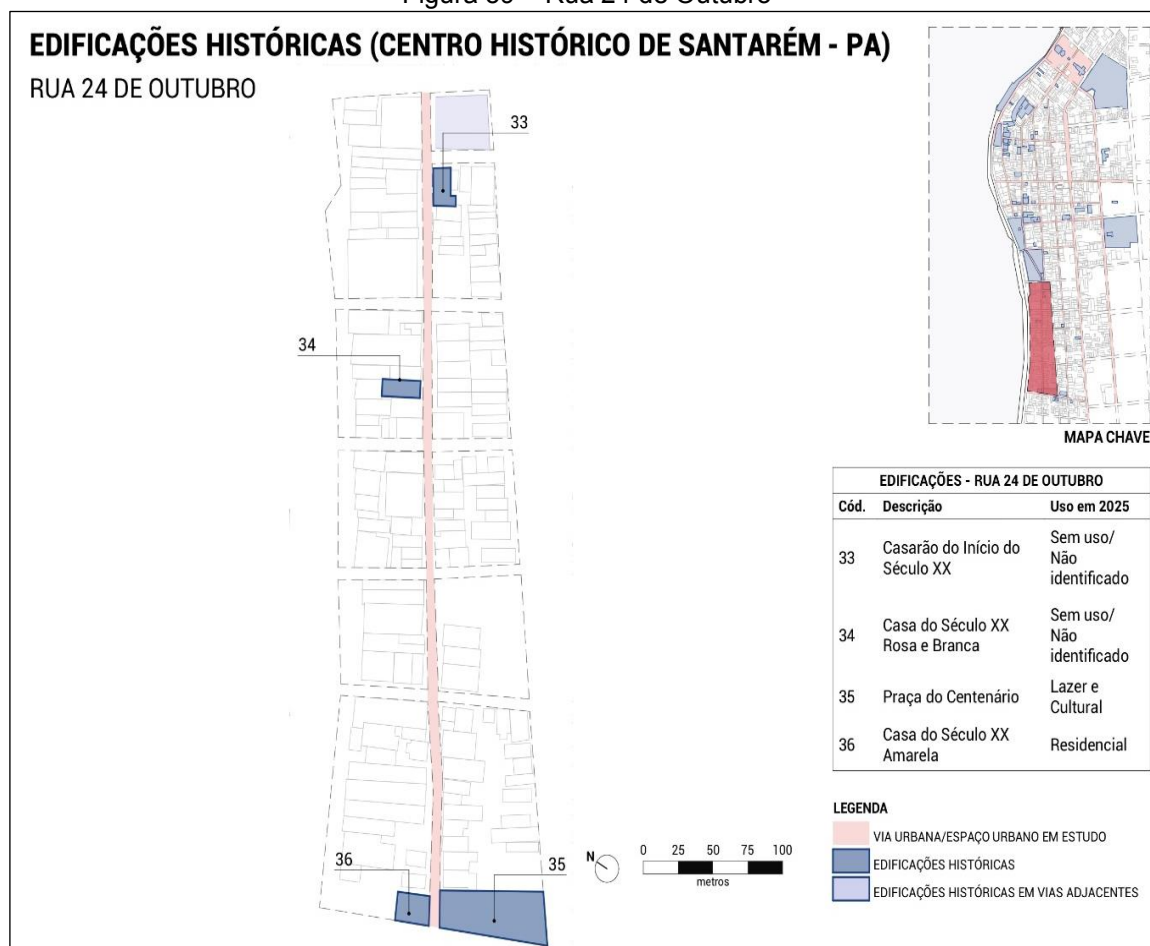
Figura 35 – Rua 24 de Outubro

EDIFICAÇÕES HISTÓRICAS (CENTRO HISTÓRICO DE SANTARÉM - PA)

RUA 24 DE OUTUBRO

33

34

36

35

MAPA CHAVE

| EDIFICAÇÕES - RUA 24 DE OUTUBRO | | |
|---|---|---|
| Cód. | Descrição | Uso em 2025 |
| 33 | Casarão do Início do Século XX | Sem uso/ Não identificado |
| 34 | Casa do Século XX Rosa e Branca | Sem uso/ Não identificado |
| 35 | Praça do Centenário | Lazer e Cultural |
| 36 | Casa do Século XX Amarela | Residencial |

LEGENDA

VIA URBANA/ESPAÇO URBANO EM ESTUDO

EDIFICAÇÕES HISTÓRICAS

EDIFICAÇÕES HISTÓRICAS EM VIAS ADJACENTES

N

0 25 50 75 100
metros